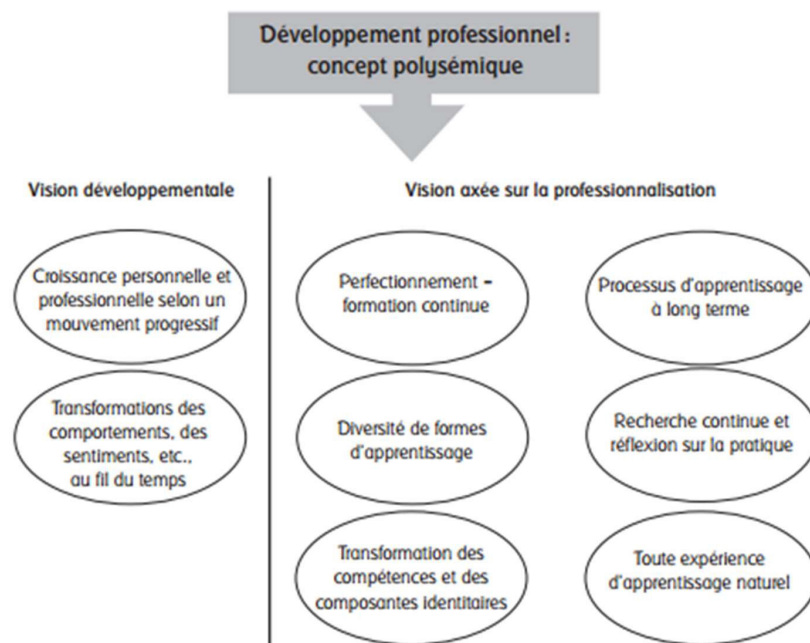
Développement professionnel : concept polysémique

Vision développementale

Croissance personnelle et professionnelle selon un mouvement progressif

Transformations des comportements, des sentiments, etc., au fil du temps

Vision axée sur la professionnalisation

Perfectionnement – formation continue

Processus d'apprentissage à long terme

Diversité de formes d'apprentissage

Recherche continue et réflexion sur la pratique

Transformation des compétences et des composantes identitaires

Toute expérience d'apprentissage naturel